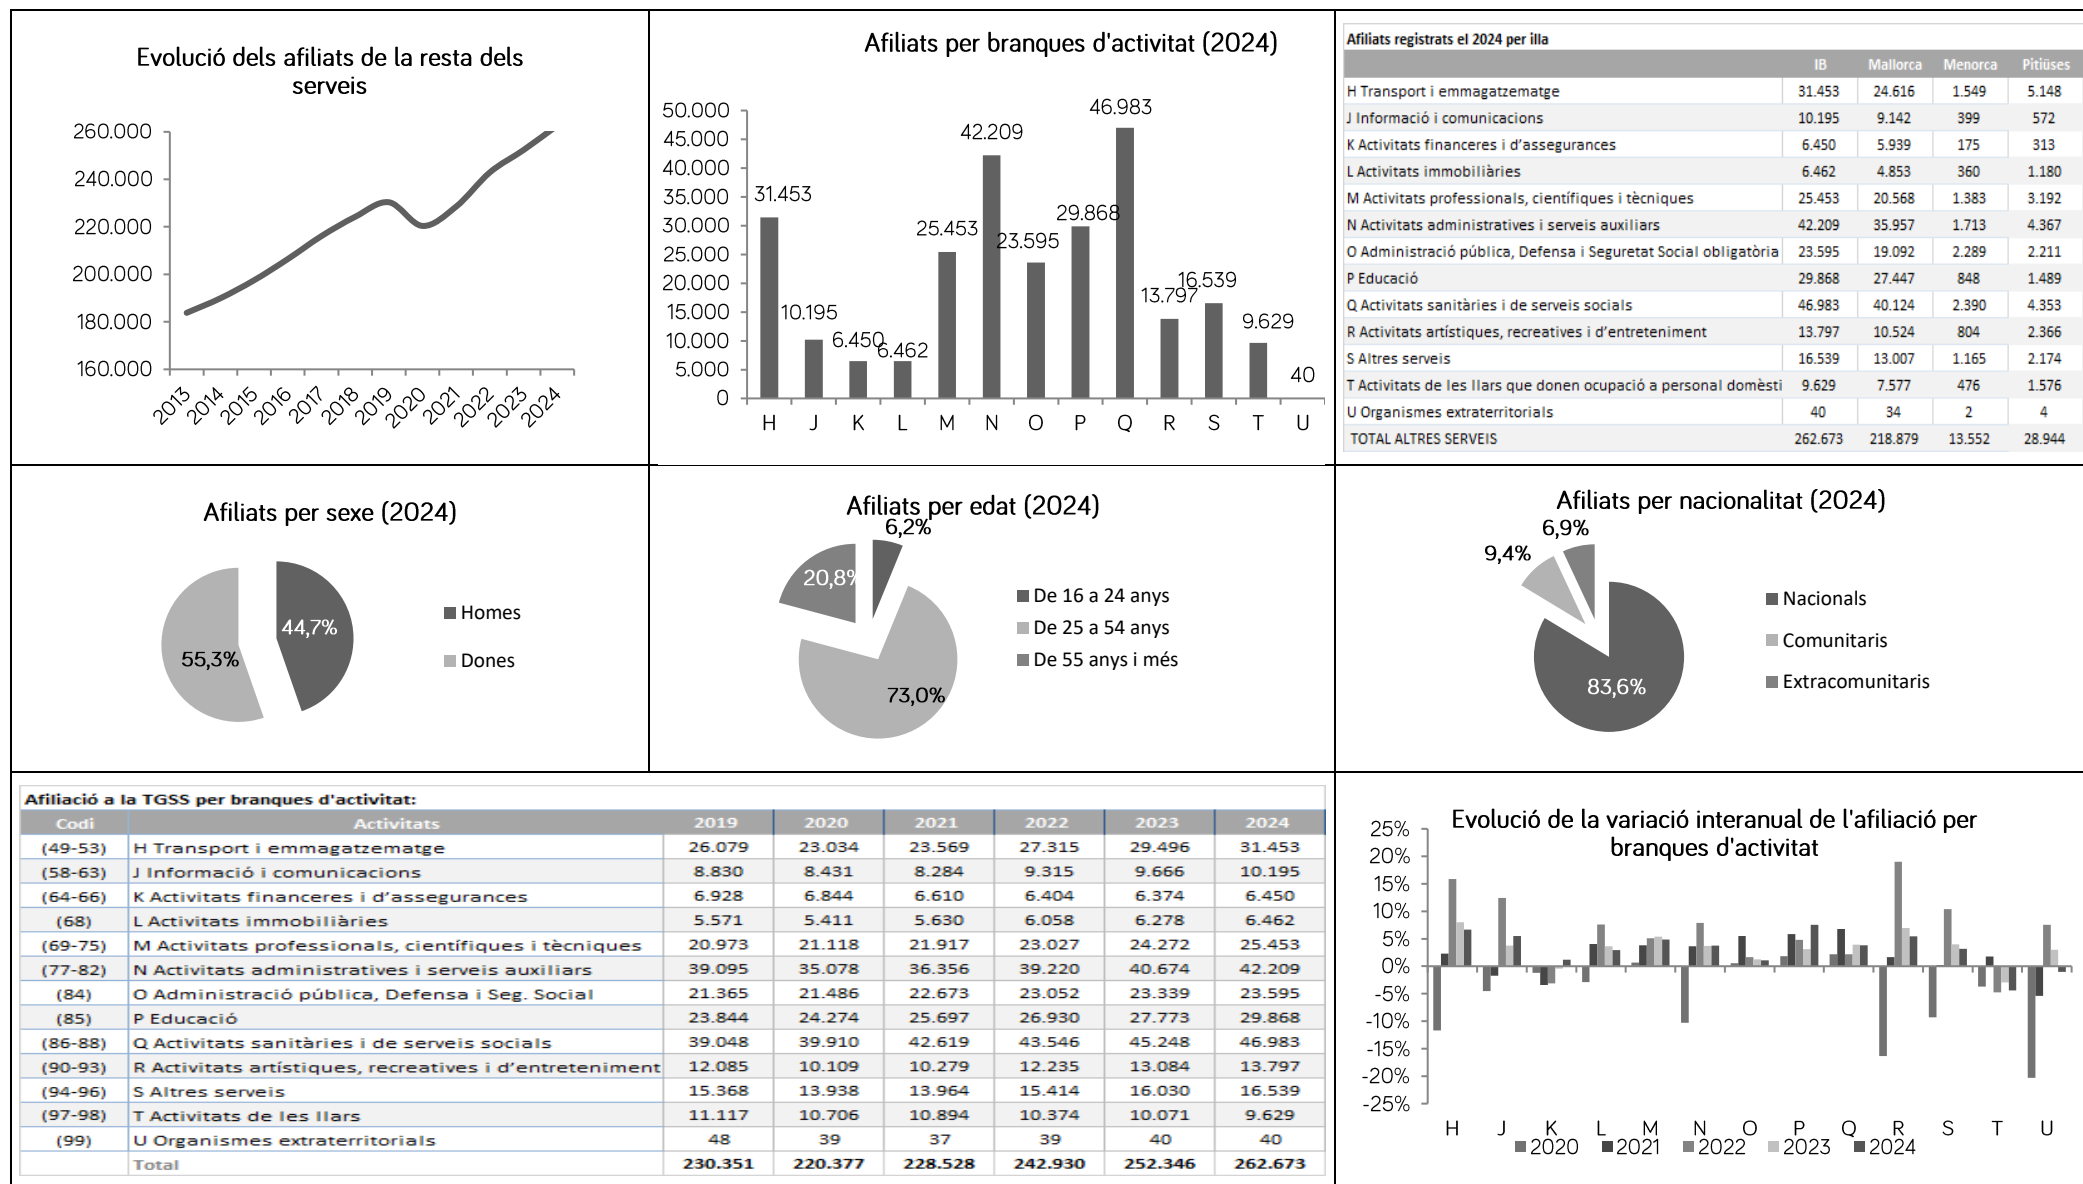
Evolució dels afiliats de la resta dels serveis

260.000
240.000
220.000
200.000
180.000
160.000

2013 2014 2015 2016 2017 2018 2019 2020 2021 2022 2023 2024

Afiliats per branques d'activitat (2024)

50.000
45.000
40.000
35.000
30.000
25.000
20.000
15.000
10.000
5.000
0

31.453 10.195 6.450 6.462 25.453 42.209 23.595 29.868 46.983 13.797 16.539 9.629 40

H J K L M N O P Q R S T U

Afiliats registrats el 2024 per illa

| | IB | Mallorca | Menorca | Pitiüses |
|---|---|---|---|---|
| H Transport i emmagatzematge | 31.453 | 24.616 | 1.549 | 5.148 |
| J Informació i comunicacions | 10.195 | 9.142 | 399 | 572 |
| K Activitats financeres i d'assegurances | 6.450 | 5.939 | 175 | 313 |
| L Activitats immobiliàries | 6.462 | 4.853 | 360 | 1.180 |
| M Activitats professionals, científiques i tècniques | 25.453 | 20.568 | 1.383 | 3.192 |
| N Activitats administratives i serveis auxiliars | 42.209 | 35.957 | 1.713 | 4.367 |
| O Administració pública, Defensa i Seguretat Social obligatòria | 23.595 | 19.092 | 2.289 | 2.211 |
| P Educació | 29.868 | 27.447 | 848 | 1.489 |
| Q Activitats sanitàries i de serveis socials | 46.983 | 40.124 | 2.390 | 4.353 |
| R Activitats artístiques, recreatives i d'entreteniment | 13.797 | 10.524 | 804 | 2.366 |
| S Altres serveis | 16.539 | 13.007 | 1.165 | 2.174 |
| T Activitats de les llars que donen ocupació a personal domèsti | 9.629 | 7.577 | 476 | 1.576 |
| U Organismes extraterritorials | 40 | 34 | 2 | 4 |
| TOTAL ALTRES SERVEIS | 262.673 | 218.879 | 13.552 | 28.944 |

Afiliats per sexe (2024)

44,7%
55,3%
Homes
Dones

Afiliats per edat (2024)

6,2%
20,8%
73,0%
De 16 a 24 anys
De 25 a 54 anys
De 55 anys i més

Afiliats per nacionalitat (2024)

6,9%
9,4%
83,6%
Nacionals
Comunitaris
Extracomunitaris

Afiliació a la TGSS per branques d'activitat:

| Codi | Activitats | 2019 | 2020 | 2021 | 2022 | 2023 | 2024 |
|---|---|---|---|---|---|---|---|
| (49-53) | H Transport i emmagatzematge | 26.079 | 23.034 | 23.569 | 27.315 | 29.496 | 31.453 |
| (58-63) | J Informació i comunicacions | 8.830 | 8.431 | 8.284 | 9.315 | 9.666 | 10.195 |
| (64-66) | K Activitats financeres i d'assegurances | 6.928 | 6.844 | 6.610 | 6.404 | 6.374 | 6.450 |
| (68) | L Activitats immobiliàries | 5.571 | 5.411 | 5.630 | 6.058 | 6.278 | 6.462 |
| (69-75) | M Activitats professionals, científiques i tècniques | 20.973 | 21.118 | 21.917 | 23.027 | 24.272 | 25.453 |
| (77-82) | N Activitats administratives i serveis auxiliars | 39.095 | 35.078 | 36.356 | 39.220 | 40.674 | 42.209 |
| (84) | O Administració pública, Defensa i Seg. Social | 21.365 | 21.486 | 22.673 | 23.052 | 23.339 | 23.595 |
| (85) | P Educació | 23.844 | 24.274 | 25.697 | 26.930 | 27.773 | 29.868 |
| (86-88) | Q Activitats sanitàries i de serveis socials | 39.048 | 39.910 | 42.619 | 43.546 | 45.248 | 46.983 |
| (90-93) | R Activitats artístiques, recreatives i d'entreteniment | 12.085 | 10.109 | 10.279 | 12.235 | 13.084 | 13.797 |
| (94-96) | S Altres serveis | 15.368 | 13.938 | 13.964 | 15.414 | 16.030 | 16.539 |
| (97-98) | T Activitats de les llars | 11.117 | 10.706 | 10.894 | 10.374 | 10.071 | 9.629 |
| (99) | U Organismes extraterritorials | 48 | 39 | 37 | 39 | 40 | 40 |
| | Total | 230.351 | 220.377 | 228.528 | 242.930 | 252.346 | 262.673 |

Evolució de la variació interanual de l'afiliació per branques d'activitat

25%
20%
15%
10%
5%
0%
-5%
-10%
-15%
-20%
-25%

H J K L M N O P Q R S T U

2020 2021 2022 2023 2024